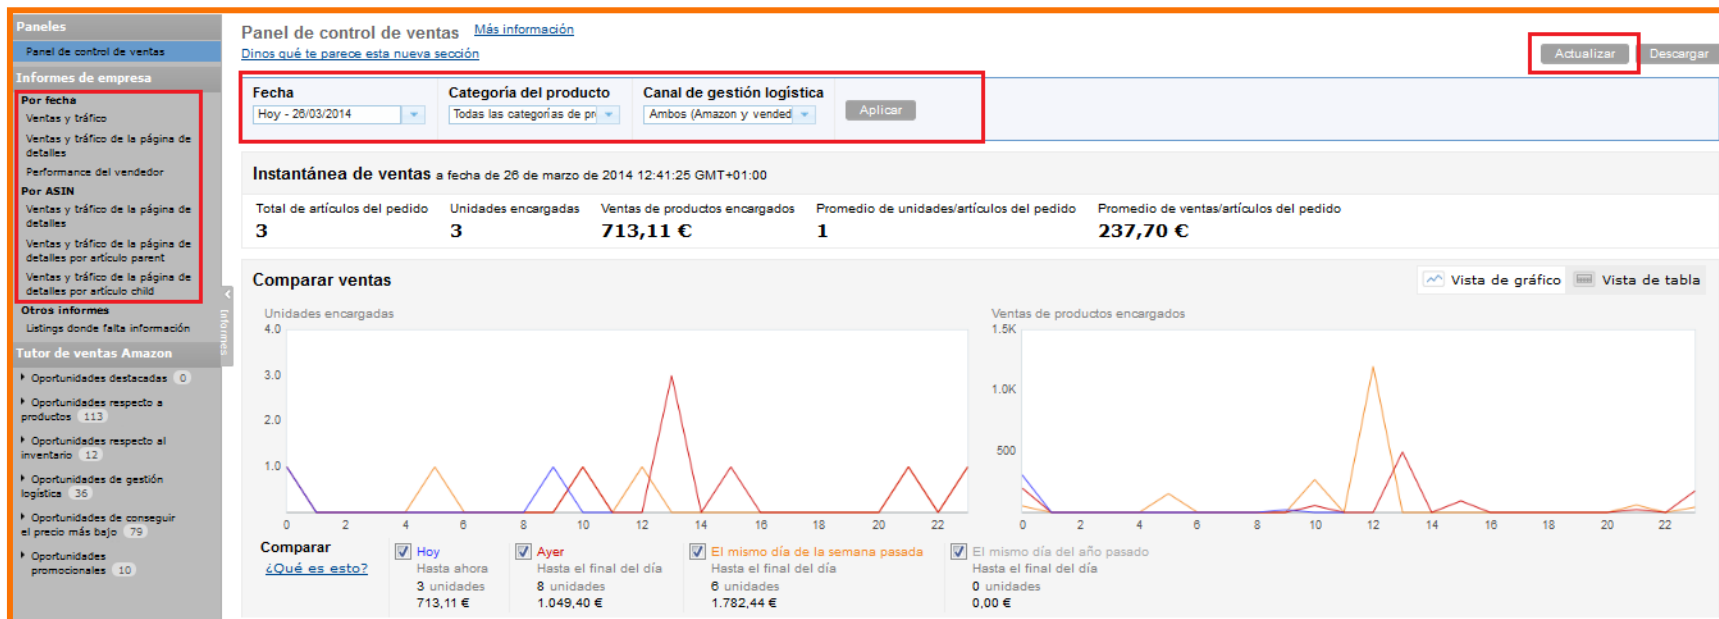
Paneles
Panel de control de ventas
Informes de empresa
Por fecha
Ventas y tráfico
Ventas y tráfico de la página de detalles
Performance del vendedor
Por ASIN
Ventas y tráfico de la página de detalles
Ventas y tráfico de la página de detalles por artículo parent
Ventas y tráfico de la página de detalles por artículo child
Otros informes
Listings donde falta información
Tutor de ventas Amazon
Oportunidades destacadas 0
Oportunidades respecto a productos 113
Oportunidades respecto al inventario 12
Oportunidades de gestión logística 36
Oportunidades de conseguir el precio más bajo 79
Oportunidades promocionales 10
Informes

Panel de control de ventas Más información
Dinos qué te parece esta nueva sección
Actualizar Descargar

Fecha
Hoy - 26/03/2014
Categoría del producto
Todas las categorías de pr
Canal de gestión logística
Ambos (Amazon y vended
Aplicar

Instantánea de ventas a fecha de 26 de marzo de 2014 12:41:25 GMT+01:00

| Total de artículos del pedido | Unidades encargadas | Ventas de productos encargados | Promedio de unidades/artículos del pedido | Promedio de ventas/artículos del pedido |
|---|---|---|---|---|
| 3 | 3 | 713,11 € | 1 | 237,70 € |

Comparar ventas
Vista de gráfico Vista de tabla

Unidades encargadas
4.0
3.0
2.0
1.0
0 2 4 6 8 10 12 14 16 18 20 22

Ventas de productos encargados
1.5K
1.0K
500
0 2 4 6 8 10 12 14 16 18 20 22

Comparar
¿Qué es esto?
Hoy
Hasta ahora
3 unidades
713,11 €
Ayer
Hasta el final del día
8 unidades
1.049,40 €
El mismo día de la semana pasada
Hasta el final del día
6 unidades
1.782,44 €
El mismo día del año pasado
Hasta el final del día
0 unidades
0,00 €